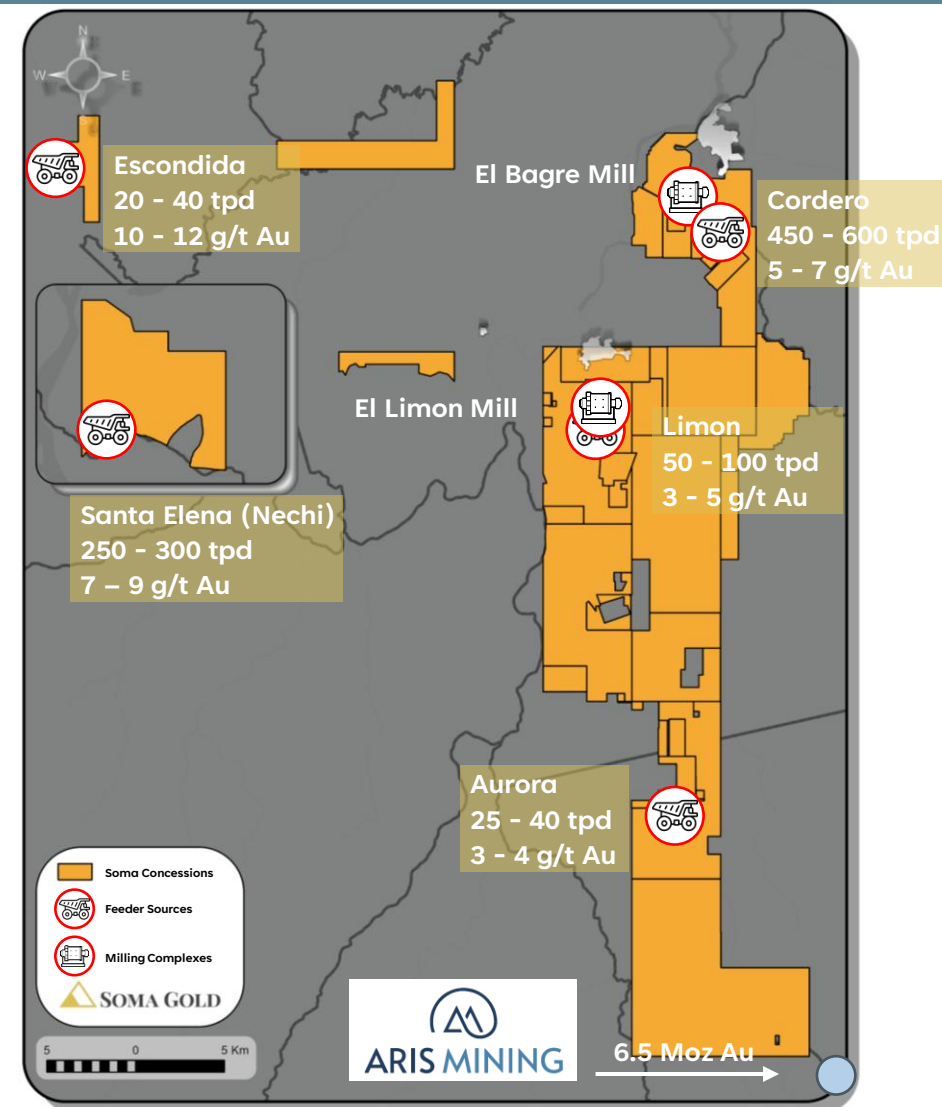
N
W E

Escondida
20 - 40 tpd
10 - 12 g/t Au

El Bagre Mill

Cordero
450 - 600 tpd
5 - 7 g/t Au

El Limon Mill

Limon
50 - 100 tpd
3 - 5 g/t Au

Santa Elena (Nechi)
250 - 300 tpd
7 – 9 g/t Au

Aurora
25 - 40 tpd
3 - 4 g/t Au

Soma Concessions
Feeder Sources
Milling Complexes
SOMA GOLD

5 0 5 Km

ARIS MINING

6.5 Moz Au